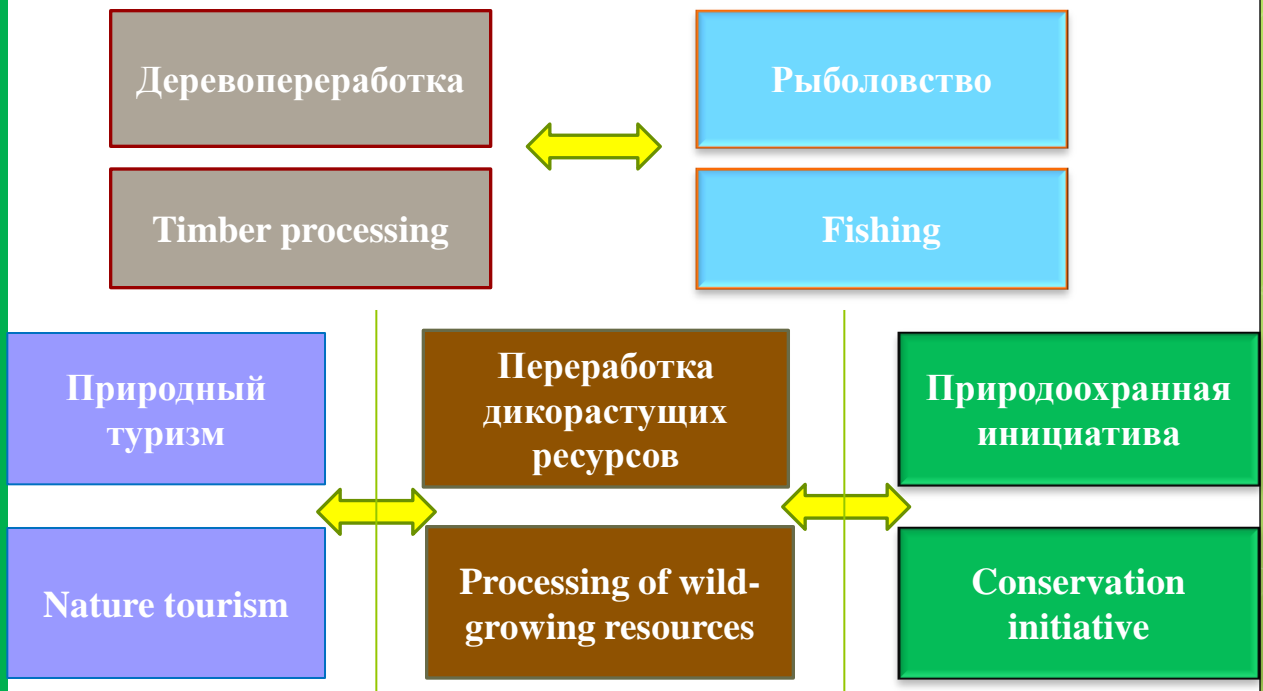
Деревопереработка

Timber processing

Рыболовство

Fishing

Природный туризм

Nature tourism

Переработка дикорастущих ресурсов

Processing of wild-growing resources

Природоохранная инициатива

Conservation initiative